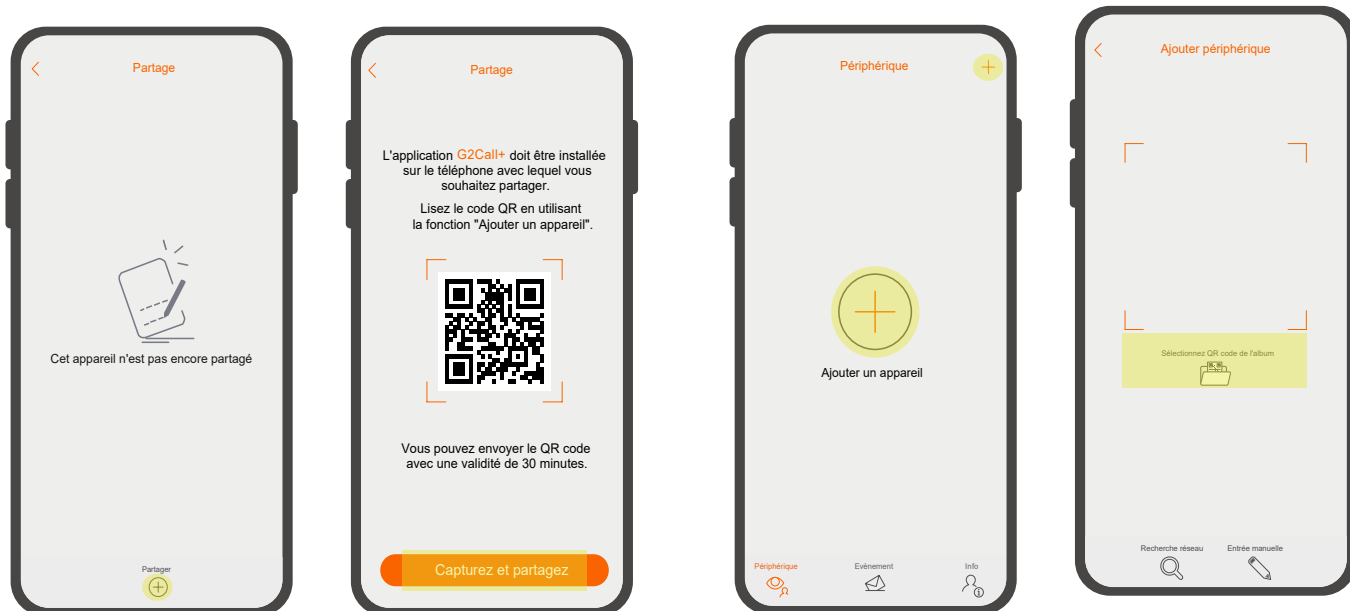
Partage

Cet appareil n'est pas encore partagé

Partager

Partage

L'application G2Call+ doit être installée sur le téléphone avec lequel vous souhaitez partager.

Lisez le code QR en utilisant la fonction "Ajouter un appareil".

Vous pouvez envoyer le QR code avec une validité de 30 minutes.

Capturez et partagez

Périphérique

Ajouter un appareil

Périphérique
Evènement
Info

Ajouter périphérique

Sélectionnez QR code de l'album

Recherche réseau
Entrée manuelle